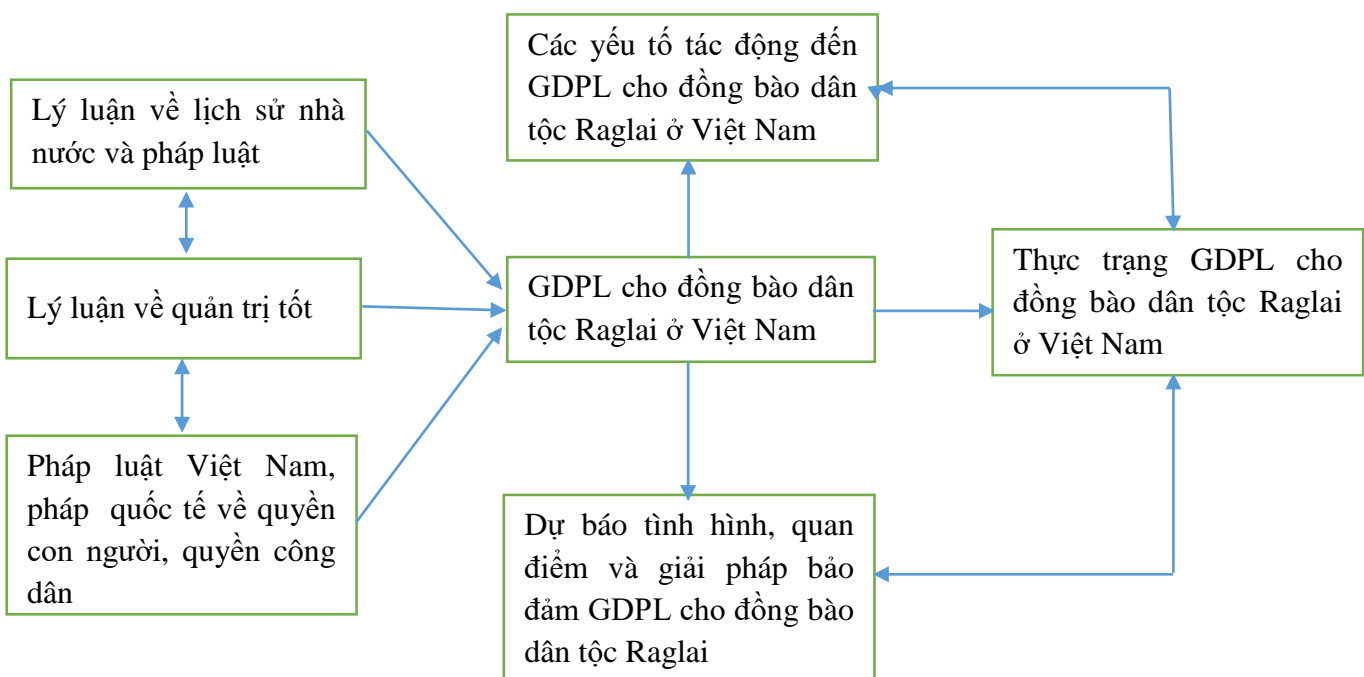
Lý luận về lịch sử nhà nước và pháp luật

Lý luận về quản trị tốt

Pháp luật Việt Nam, pháp quốc tế về quyền con người, quyền công dân

Các yếu tố tác động đến GDPL cho đồng bào dân tộc Raglai ở Việt Nam

GDPL cho đồng bào dân tộc Raglai ở Việt Nam

Dự báo tình hình, quan điểm và giải pháp bảo đảm GDPL cho đồng bào dân tộc Raglai

Thực trạng GDPL cho đồng bào dân tộc Raglai ở Việt Nam